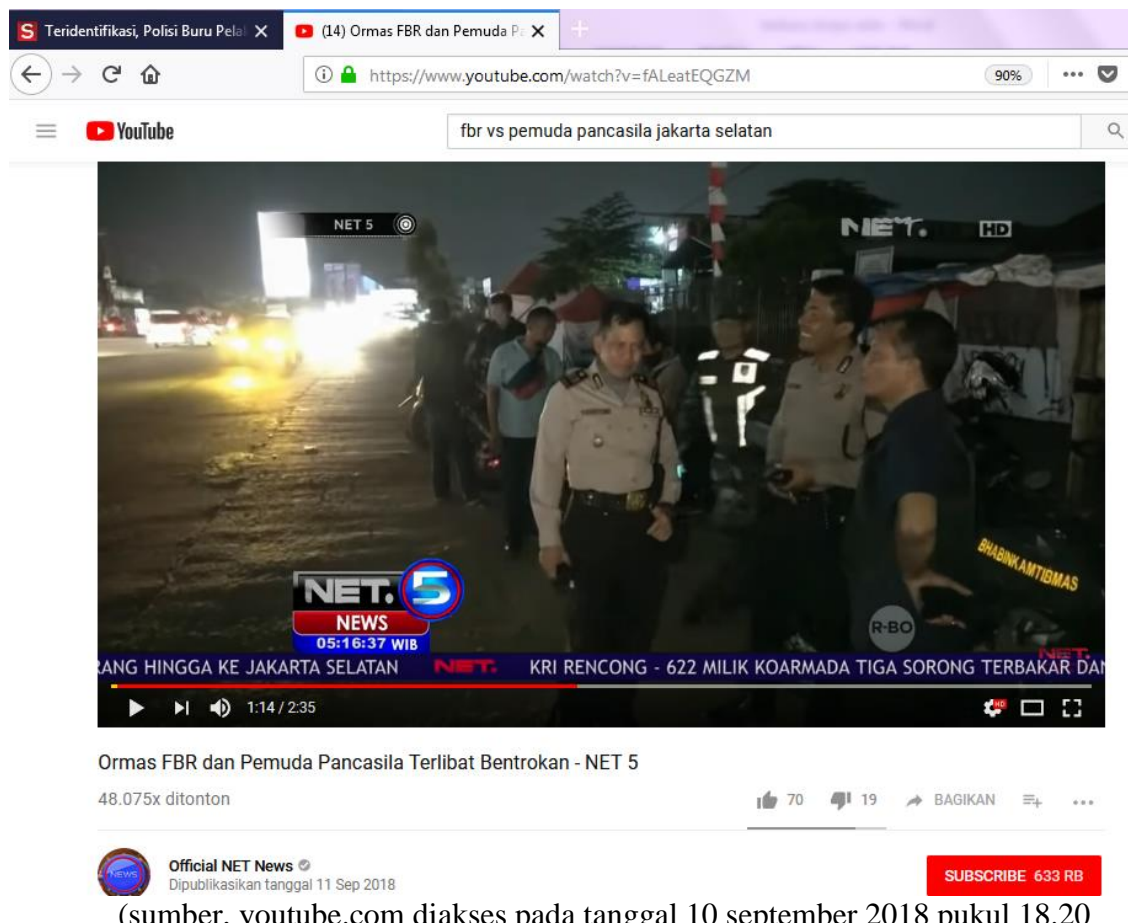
S Teridentifikasi, Polisi Buru Pelal ×
(14) Ormas FBR dan Pemuda P ×

https://www.youtube.com/watch?v=fALeatEQGZM
90%

YouTube
fbr vs pemuda pancasila jakarta selatan

NET 5
NET. HD
BHABINKAMTIBMAS
R-BO
NET. 5
NEWS
05:16:37 WIB
RANG HINGGA KE JAKARTA SELATAN NET. KRI RENCONG - 622 MILIK KOARMADA TIGA SORONG TERBAKAR DAN
1:14 / 2:35

Ormas FBR dan Pemuda Pancasila Terlibat Bentrokan - NET 5
48.075x ditonton
70 19 BAGIKAN

Official NET News
Dipublikasikan tanggal 11 Sep 2018
SUBSCRIBE 633 RB

(sumber, youtube.com diakses pada tanggal 10 september 2018 pukul 18.20